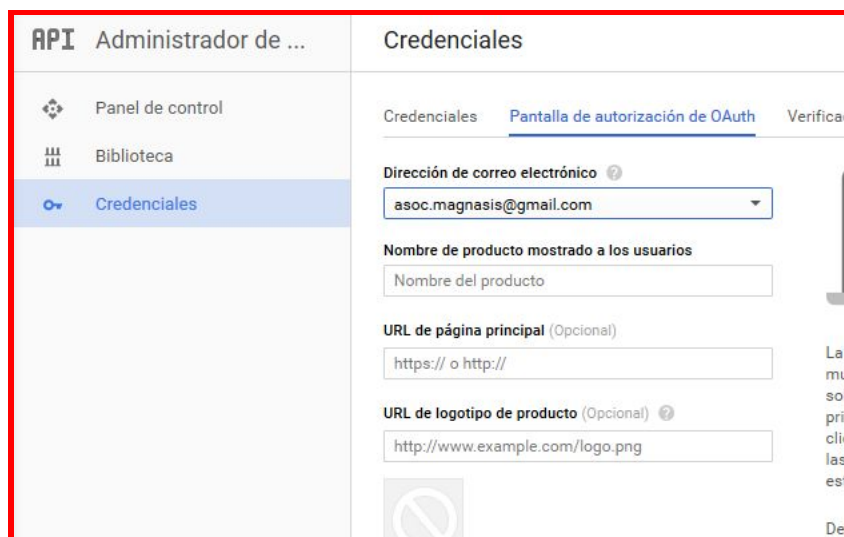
API Administrador de ...

Panel de control
Biblioteca
Credenciales

Credenciales

Credenciales Pantalla de autorización de OAuth Verifica

Dirección de correo electrónico

asoc.magnasis@gmail.com

Nombre de producto mostrado a los usuarios

Nombre del producto

URL de página principal (Opcional)

https:// o http://

URL de logotipo de producto (Opcional)

http://www.example.com/logo.png

La
mu
so
pri
cli
las
est

De